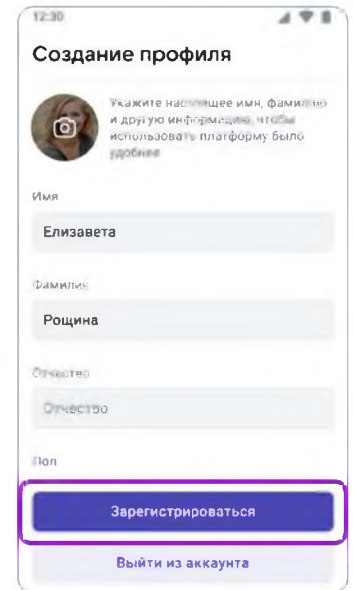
12:30

Создание профиля

Укажите настоящее имя, фамилию и другую информацию, чтобы использовать платформу было удобнее

Имя

Елизавета

Фамилия

Рощина

Отчество

Отчество

Пол

Зарегистрироваться

Выйти из аккаунта